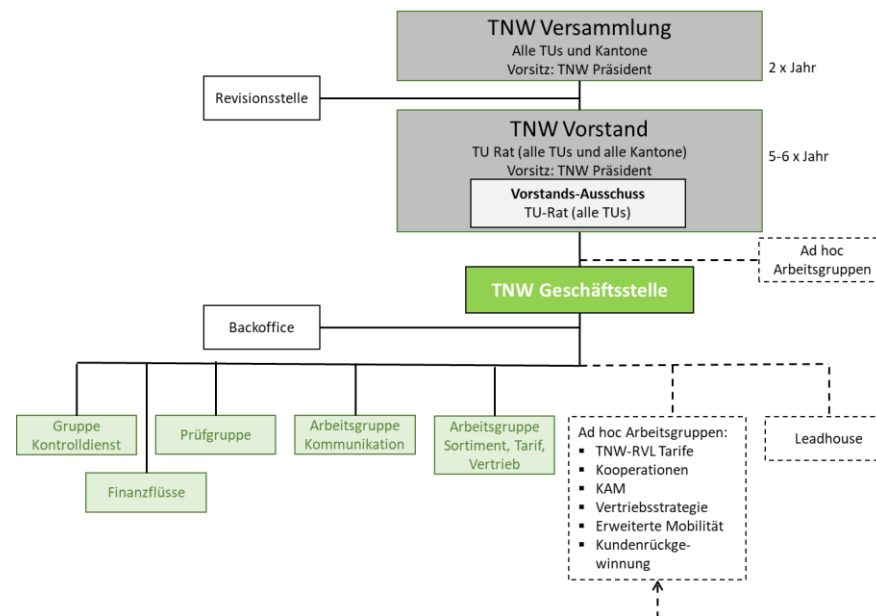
TNW Versammlung
Alle TUs und Kantone
Vorsitz: TNW Präsident

2 x Jahr

Revisionsstelle

TNW Vorstand
TU Rat (alle TUs und alle Kantone)
Vorsitz: TNW Präsident

5-6 x Jahr

Vorstands-Ausschuss
TU-Rat (alle TUs)

Ad hoc Arbeitsgruppen

TNW Geschäftsstelle

Backoffice

Gruppe Kontrolldienst

Finanzflüsse

Prüfgruppe

Arbeitsgruppe Kommunikation

Arbeitsgruppe Sortiment, Tarif, Vertrieb

Ad hoc Arbeitsgruppen:
- TNW-RVL Tarife
- Kooperationen
- KAM
- Vertriebsstrategie
- Erweiterte Mobilität
- Kundenrückgewinnung

Leadhouse